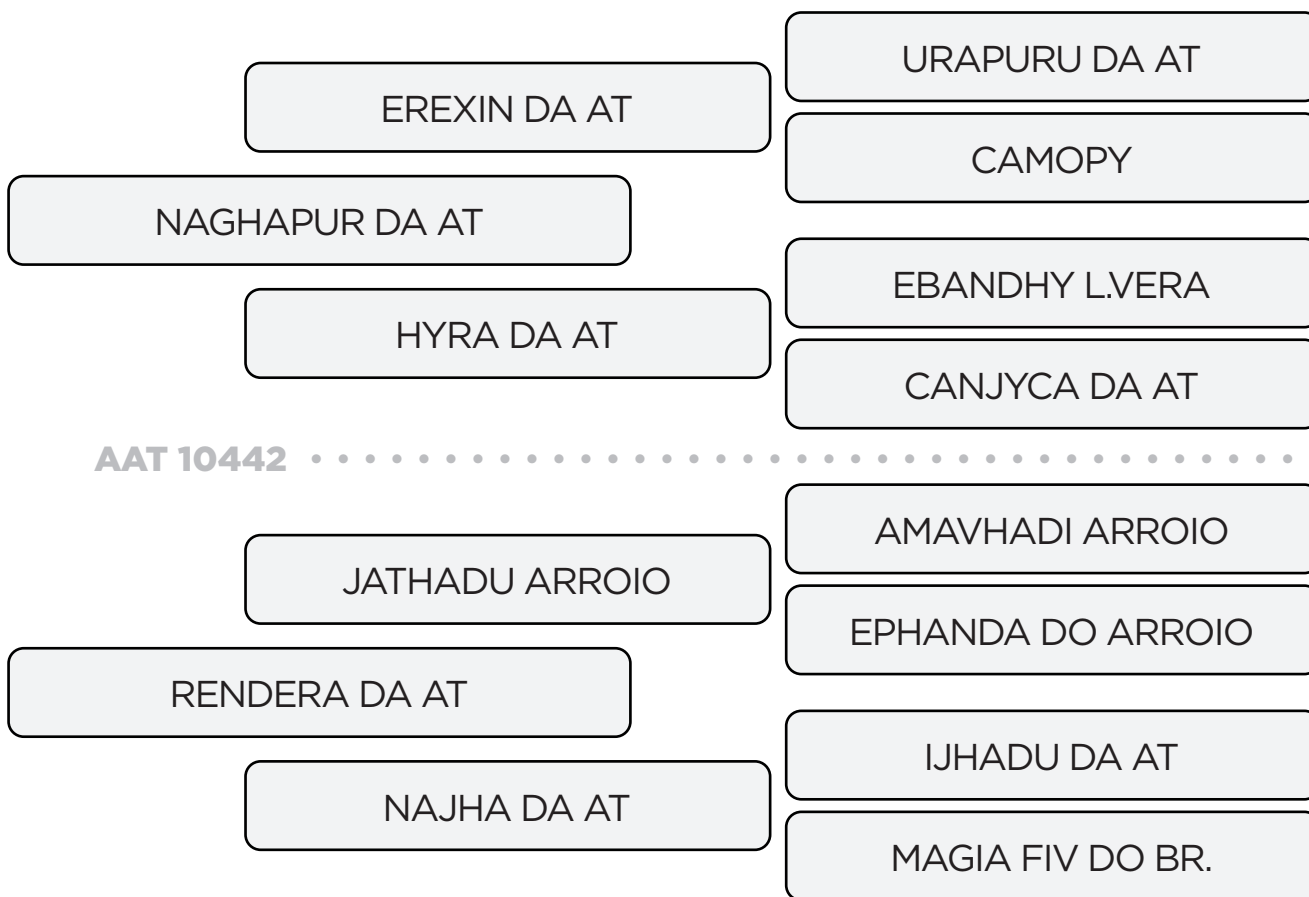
URAPURU DA AT

EREXIN DA AT

CAMOPY

NAGHAPUR DA AT

EBANDHY L.VERA

HYRA DA AT

CANJYCA DA AT

AAT 10442

AMAVHADI ARROIO

JATHADU ARROIO

EPHANDA DO ARROIO

RENDERA DA AT

IJHADU DA AT

NAJHA DA AT

MAGIA FIV DO BR.